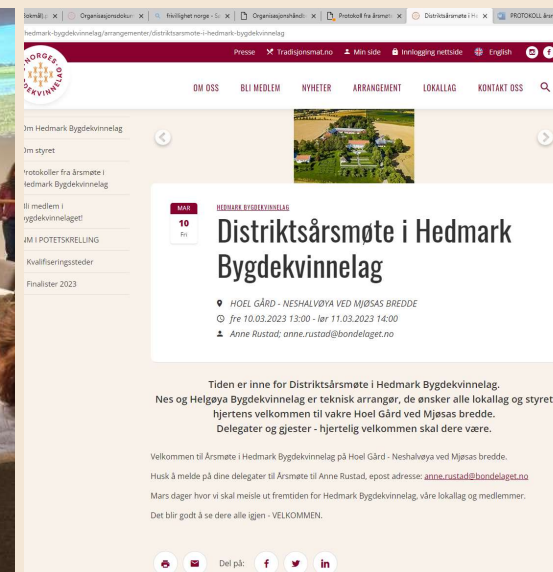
ıtdemål | x | Organisasjonsdoku x | frivillighet norge - S x | Organisasjonshånd x | Protokoll fra årsmøt x | Distriktsårsmøte i H x | PROTOKOLL års

hedmark-bygdekvinnelag/arrangementer/distriktsarsmote-i-hedmark-bygdekvinnelag

Presse Tradisjonsmat.no Min side Innlogging nettside English

NORGES BYGDEKVINNELAG

OM OSS BLI MEDLEM NYHETER ARRANGEMENT LOKALLAG KONTAKT OSS

Om Hedmark Bygdekvinnelag

Om styret

Protokoller fra årsmøte i Hedmark Bygdekvinnelag

Bli medlem i Bygdekvinnelaget!

NM I POTETSKRELLING

Kvalifiseringssteder

Finalister 2023

MAR
10
Fri

HEDMARK BYGDEKVINNELAG

Distriktsårsmøte i Hedmark Bygdekvinnelag

HOEL GÅRD - NESHALVØYA VED MJØSAS BREDDE

fre 10.03.2023 13:00 - lør 11.03.2023 14:00

Anne Rustad; anne.rustad@bondelaget.no

Tiden er inne for Distriktsårsmøte i Hedmark Bygdekvinnelag.
Nes og Helgøya Bygdekvinnelag er teknisk arrangør, de ønsker alle lokallag og styret hjertens velkommen til vakre Hoel Gård ved Mjøsas bredde.
Delegater og gjester - hjertelig velkommen skal dere være.

Velkommen til Årsmøte i Hedmark Bygdekvinnelag på Hoel Gård - Neshalvøya ved Mjøsas bredde.

Husk å melde på dine delegater til Årsmøte til Anne Rustad, epost adresse: anne.rustad@bondelaget.no

Mars dager hvor vi skal meisle ut fremtiden for Hedmark Bygdekvinnelag, våre lokallag og medlemmer.

Det blir godt å se dere alle igjen - VELKOMMEN.

Del på: